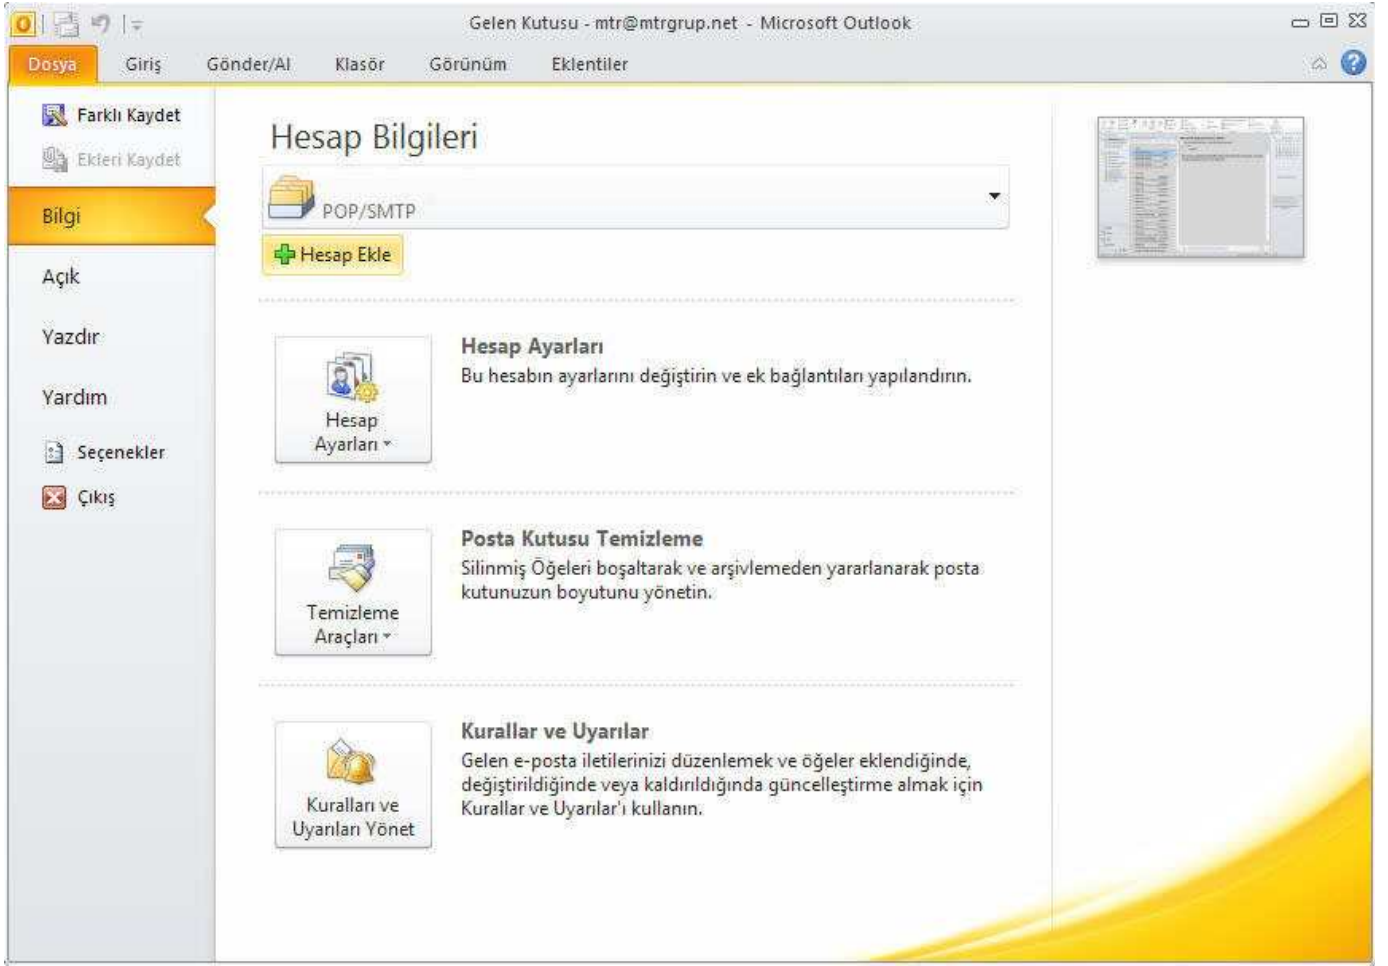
Gelen Kutusu - mtr@mtrgrup.net - Microsoft Outlook

Dosya Giriş Gönder/Al Klasör Görünüm Eklentiler

Farklı Kaydet
Ekleri Kaydet
Bilgi
Açık
Yazdır
Yardım
Seçenekler
Çıkış

Hesap Bilgileri

POP/SMTP

Hesap Ekle

Hesap Ayarları

Hesap Ayarları
Bu hesabın ayarlarını değiştirin ve ek bağlantıları yapılandırın.

Temizleme Araçları

Posta Kutusu Temizleme
Silinmiş Öğeleri boşaltarak ve arşivlemeden yararlanarak posta kutunuzun boyutunu yönetin.

Kuralları ve Uyarıları Yönet

Kurallar ve Uyarılar
Gelen e-posta iletilerinizi düzenlemek ve öğeler eklendiğinde, değiştirildiğinde veya kaldırıldığında güncelleştirme almak için Kurallar ve Uyarılar'ı kullanın.